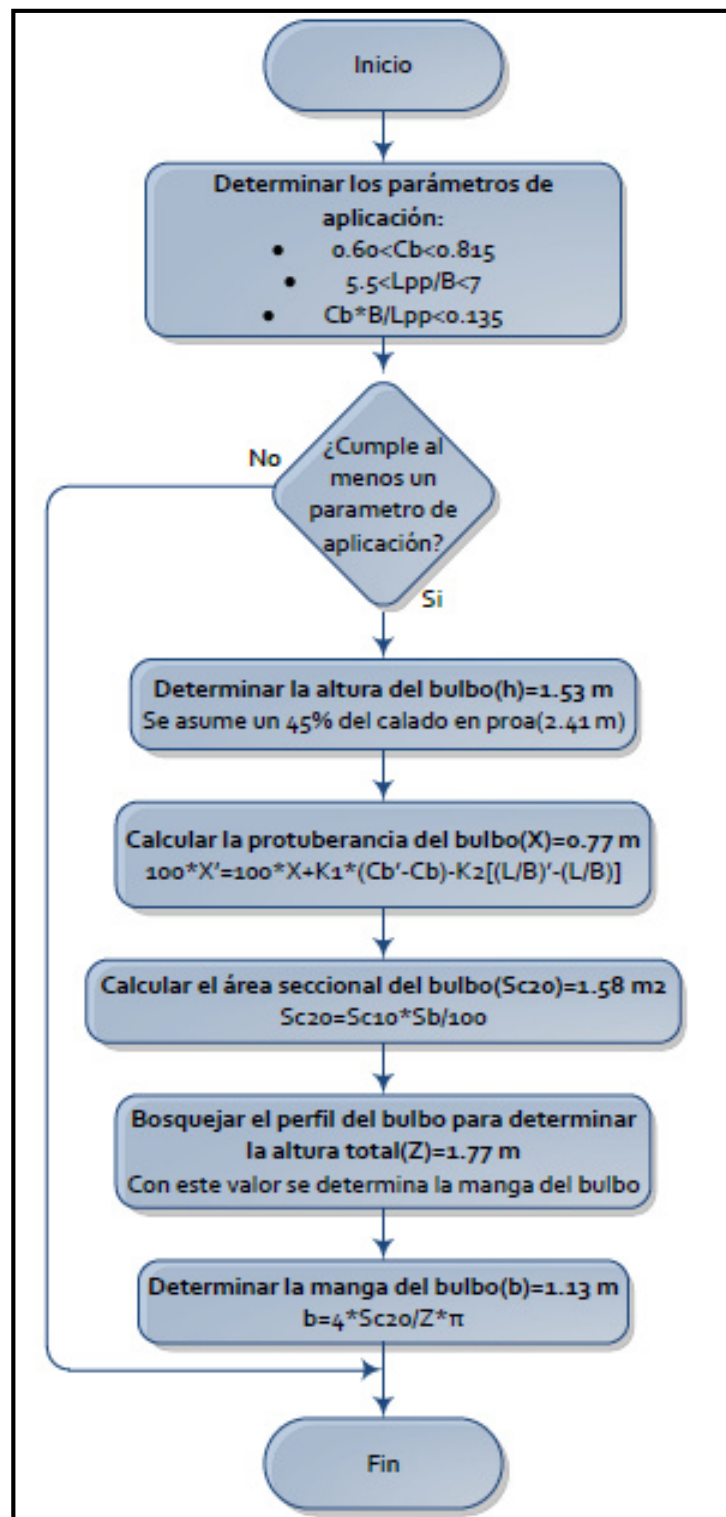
Inicio

Determinar los parámetros de aplicación:
• 0.60<Cb<0.815
• 5.5<Lpp/B<7
• Cb*B/Lpp<0.135

¿Cumple al menos un parametro de aplicación?

No

Si

Determinar la altura del bulbo(h)=1.53 m
Se asume un 45% del calado en proa(2.41 m)

Calcular la protuberancia del bulbo(X)=0.77 m
100*X'=100*X+K1*(Cb'-Cb)-K2[(L/B)'-(L/B)]

Calcular el área seccional del bulbo(Sc20)=1.58 m2
Sc20=Sc10*Sb/100

Bosquejar el perfil del bulbo para determinar la altura total(Z)=1.77 m
Con este valor se determina la manga del bulbo

Determinar la manga del bulbo(b)=1.13 m
b=4*Sc20/Z*π

Fin